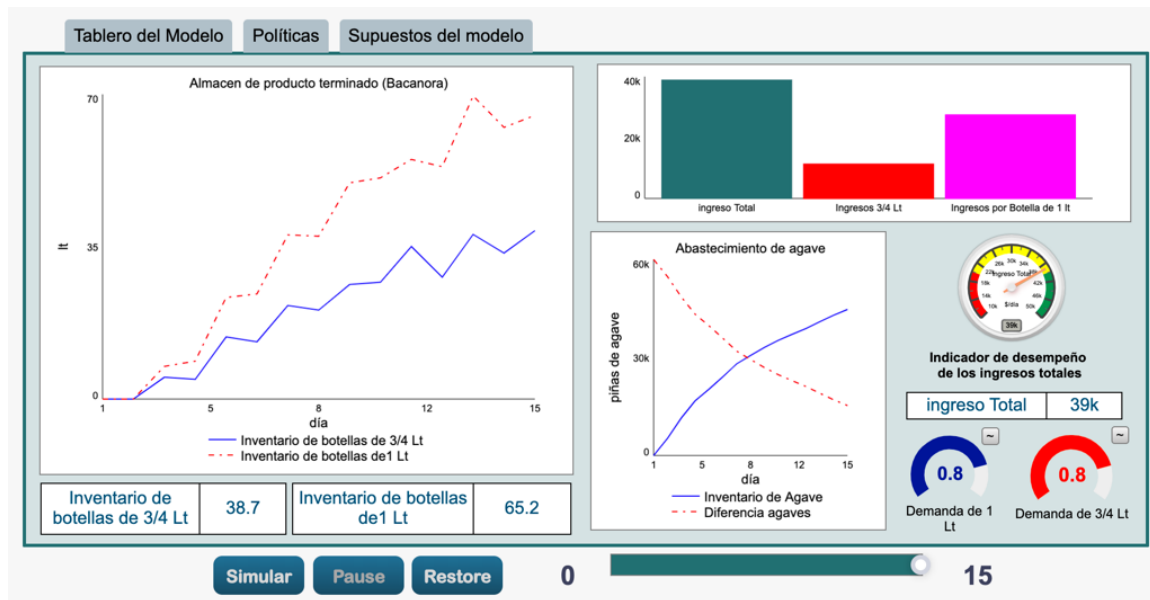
Tablero del Modelo | Políticas | Supuestos del modelo

Almacen de producto terminado (Bacanora)

70
35
0
lt
1 5 8 12 15
día
Inventario de botellas de 3/4 Lt
Inventario de botellas de1 Lt

40k
20k
0
ingreso Total | Ingresos 3/4 Lt | Ingresos por Botella de 1 lt

Abastecimiento de agave
60k
30k
0
piñas de agave
1 5 8 12 15
día
Inventario de Agave
Diferencia agaves

Ingreso Total
$/dia
39k

Indicador de desempeño de los ingresos totales

| ingreso Total | 39k |
|---|---|

~
0.8
Demanda de 1 Lt

~
0.8
Demanda de 3/4 Lt

| Inventario de botellas de 3/4 Lt | 38.7 |
|---|---|

| Inventario de botellas de1 Lt | 65.2 |
|---|---|

Simular | Pause | Restore
0
15